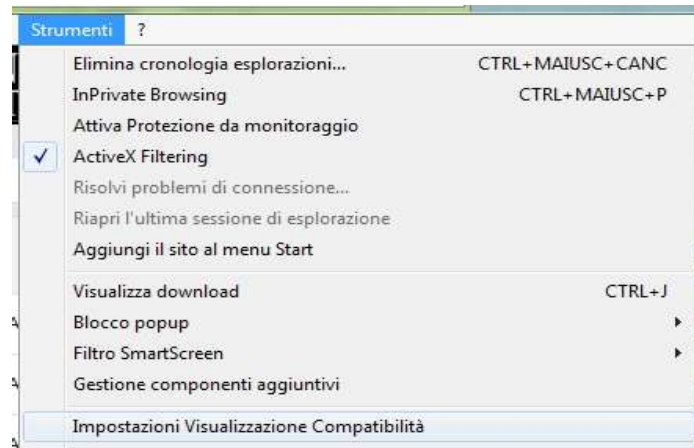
Strumenti ?

Elimina cronologia esplorazioni... CTRL+MAIUSC+CANC
InPrivate Browsing CTRL+MAIUSC+P
Attiva Protezione da monitoraggio
✓ ActiveX Filtering
Risolvi problemi di connessione...
Riapri l'ultima sessione di esplorazione
Aggiungi il sito al menu Start

Visualizza download CTRL+J
Blocco popup
Filtro SmartScreen
Gestione componenti aggiuntivi

Impostazioni Visualizzazione Compatibilità